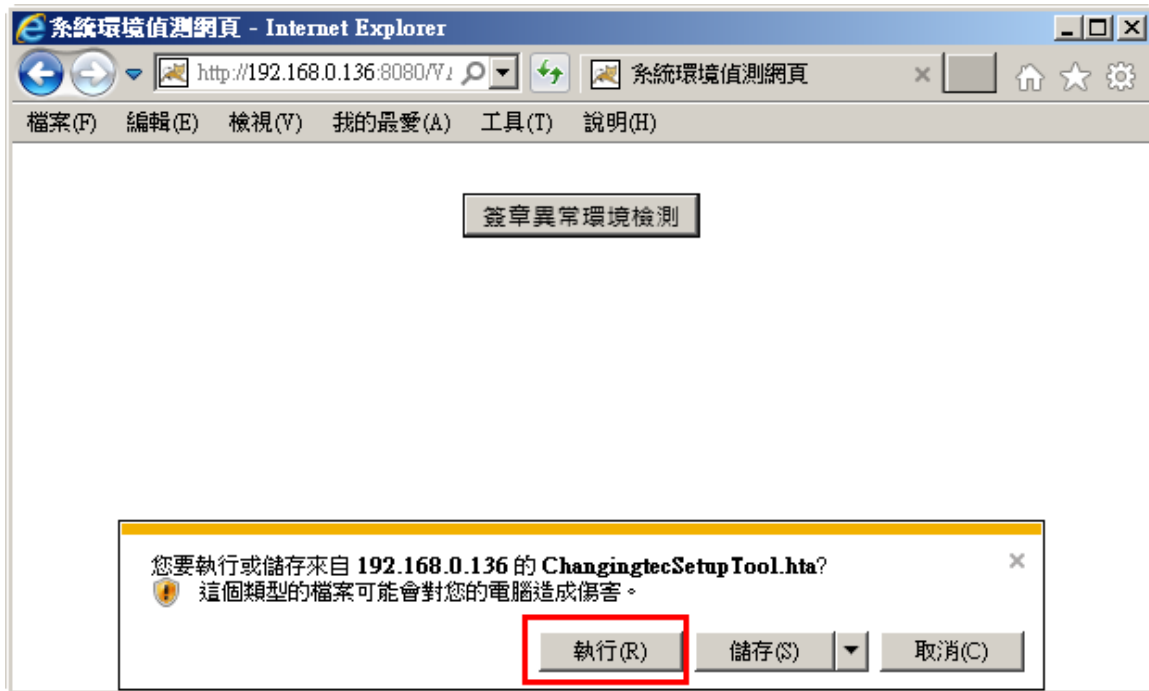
系統環境偵測網頁 - Internet Explorer

http://192.168.0.136:8080/V

系統環境偵測網頁

檔案(F) 編輯(E) 檢視(V) 我的最愛(A) 工具(T) 說明(H)

簽章異常環境檢測

您要執行或儲存來自 192.168.0.136 的 ChangingtecSetupTool.hta?
這個類型的檔案可能會對您的電腦造成傷害。

執行(R) 儲存(S) 取消(C)